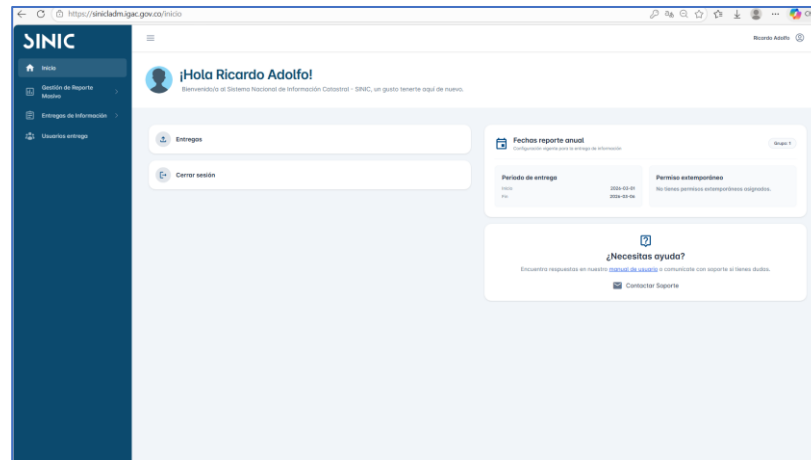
https://sinicladm.igac.gov.co/inicio

SINIC

Inicio

Gestión de Reporte Masivo

Entregas de Información

Usuarios entrega

Ricardo Adolfo

¡Hola Ricardo Adolfo!

Bienvenido/a al Sistema Nacional de Información Catastral - SINIC, un gusto tenerte aquí de nuevo.

Entregas

Cerrar sesión

Fechas reporte anual

Configuración vigente para la entrega de información

Grupo 1

Periodo de entrega

Inicio 2026-03-01

Fin 2026-03-06

Permiso extemporáneo

No tienes permisos extemporáneos asignados.

¿Necesitas ayuda?

Encuentra respuestas en nuestro manual de usuario o comunícate con soporte si tienes dudas.

Contactar Soporte